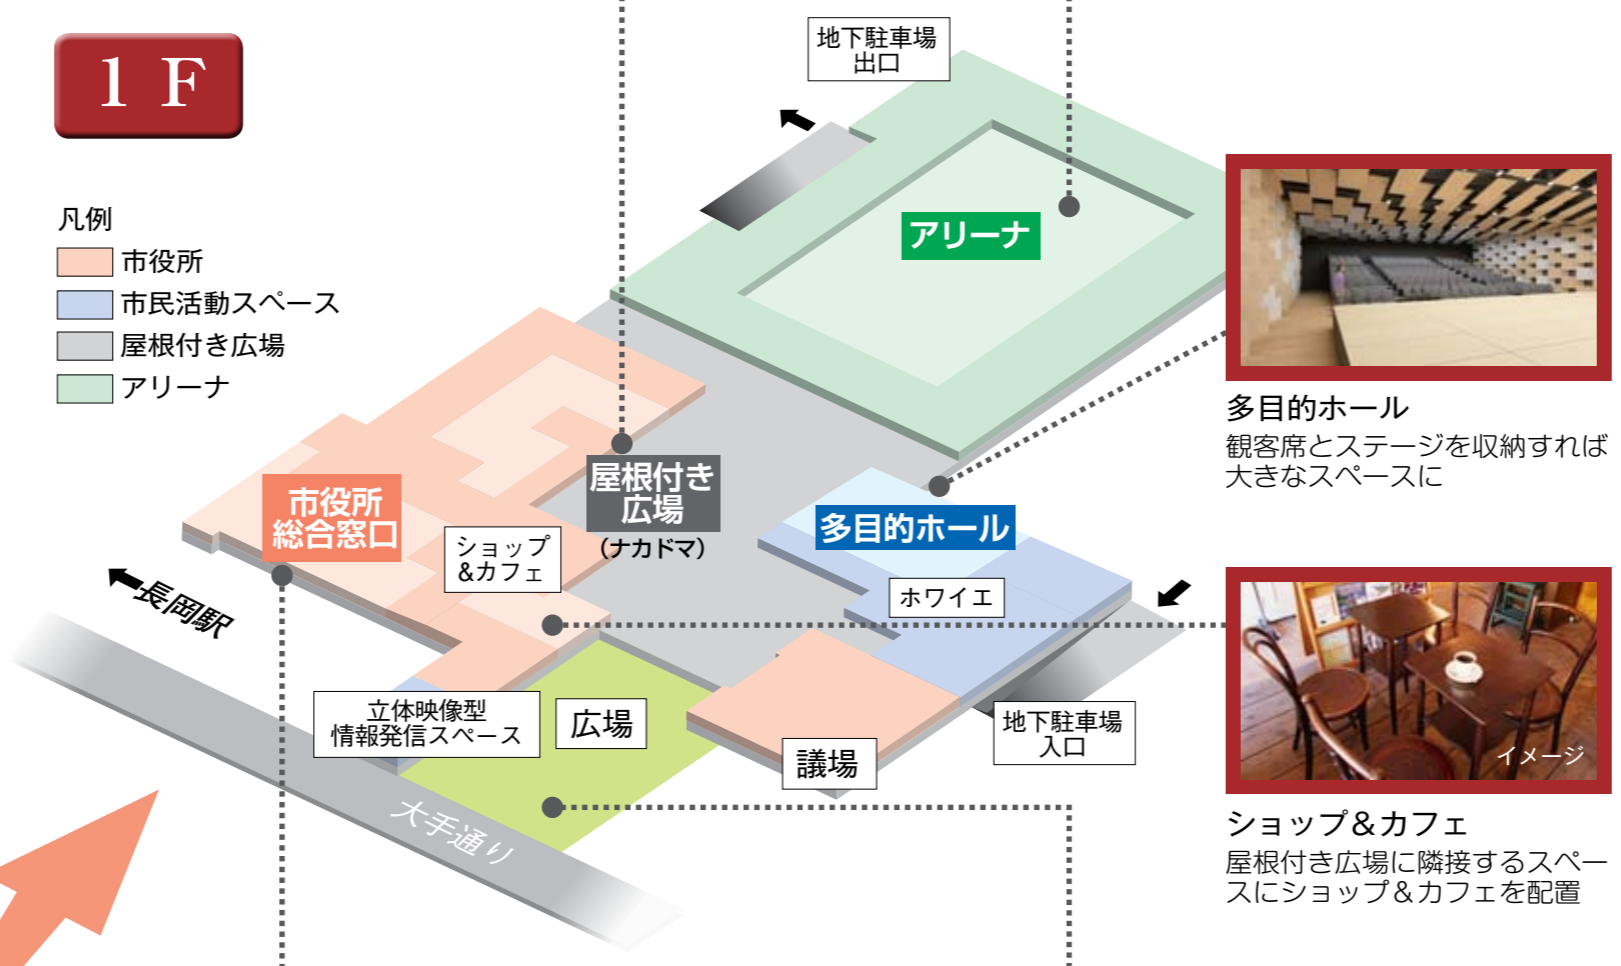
1 F

凡例
市役所
市民活動スペース
屋根付き広場
アリーナ

地下駐車場出口

アリーナ

屋根付き広場
(ナカドマ)

市役所総合窓口

ショップ&カフェ

多目的ホール

ホワイエ

長岡駅

立体映像型情報発信スペース

広場

議場

地下駐車場入口

大手通り

多目的ホール
観客席とステージを収納すれば大きなスペースに

イメージ

ショップ&カフェ
屋根付き広場に隣接するスペースにショップ&カフェを配置